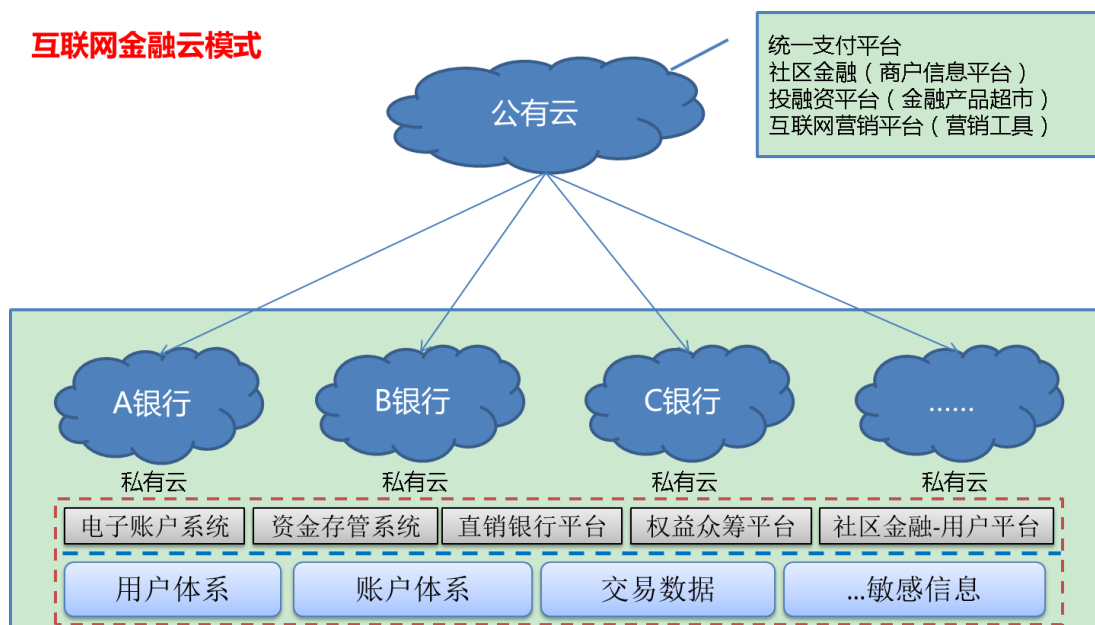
互联网金融云模式

公有云

统一支付平台
社区金融（商户信息平台）
投融资平台（金融产品超市）
互联网营销平台（营销工具）

A银行
私有云

B银行
私有云

C银行
私有云

……
私有云

电子账户系统
资金存管系统
直销银行平台
权益众筹平台
社区金融-用户平台

用户体系
账户体系
交易数据
...敏感信息